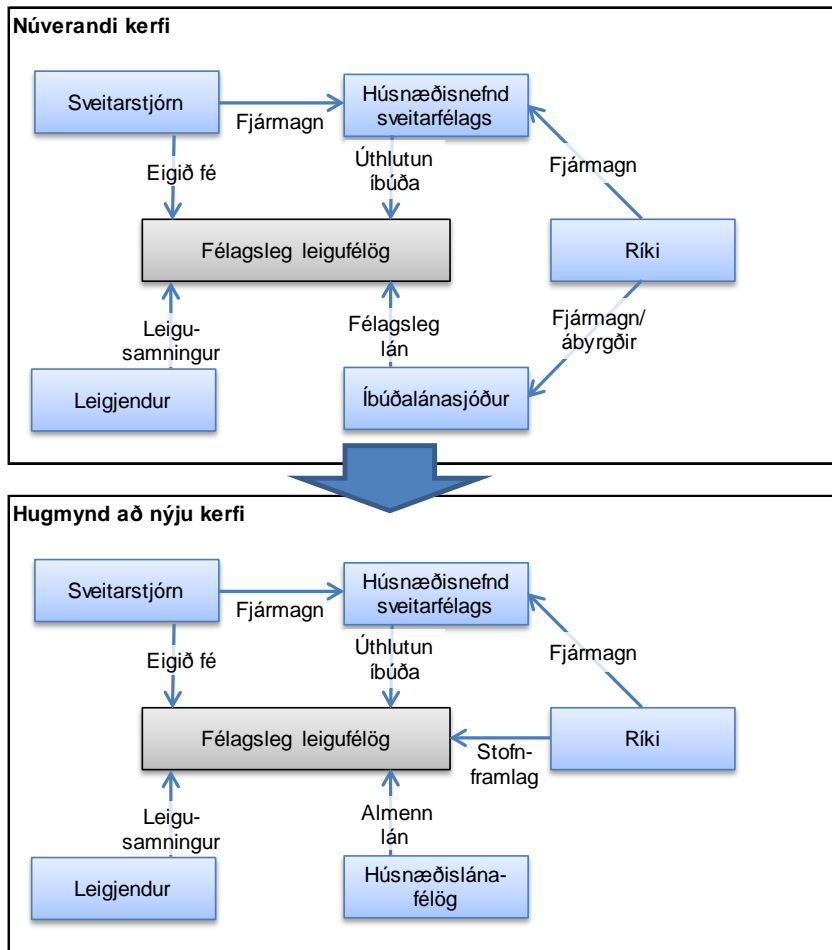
Núverandi kerfi

Sveitarstjórn

Fjármagn

Húsnæðisnefnd sveitarfélags

Eigið fé

Úthlutun íbúða

Fjármagn

Félagsleg leigufélög

Ríki

Leigu-samningur

Félagsleg lán

Fjármagn/ábyrgðir

Leigjendur

Íbúðalánasjóður

Hugmynd að nýju kerfi

Sveitarstjórn

Fjármagn

Húsnæðisnefnd sveitarfélags

Eigið fé

Úthlutun íbúða

Fjármagn

Félagsleg leigufélög

Stofn-framlag

Ríki

Leigu-samningur

Almenn lán

Leigjendur

Húsnæðislána-félög